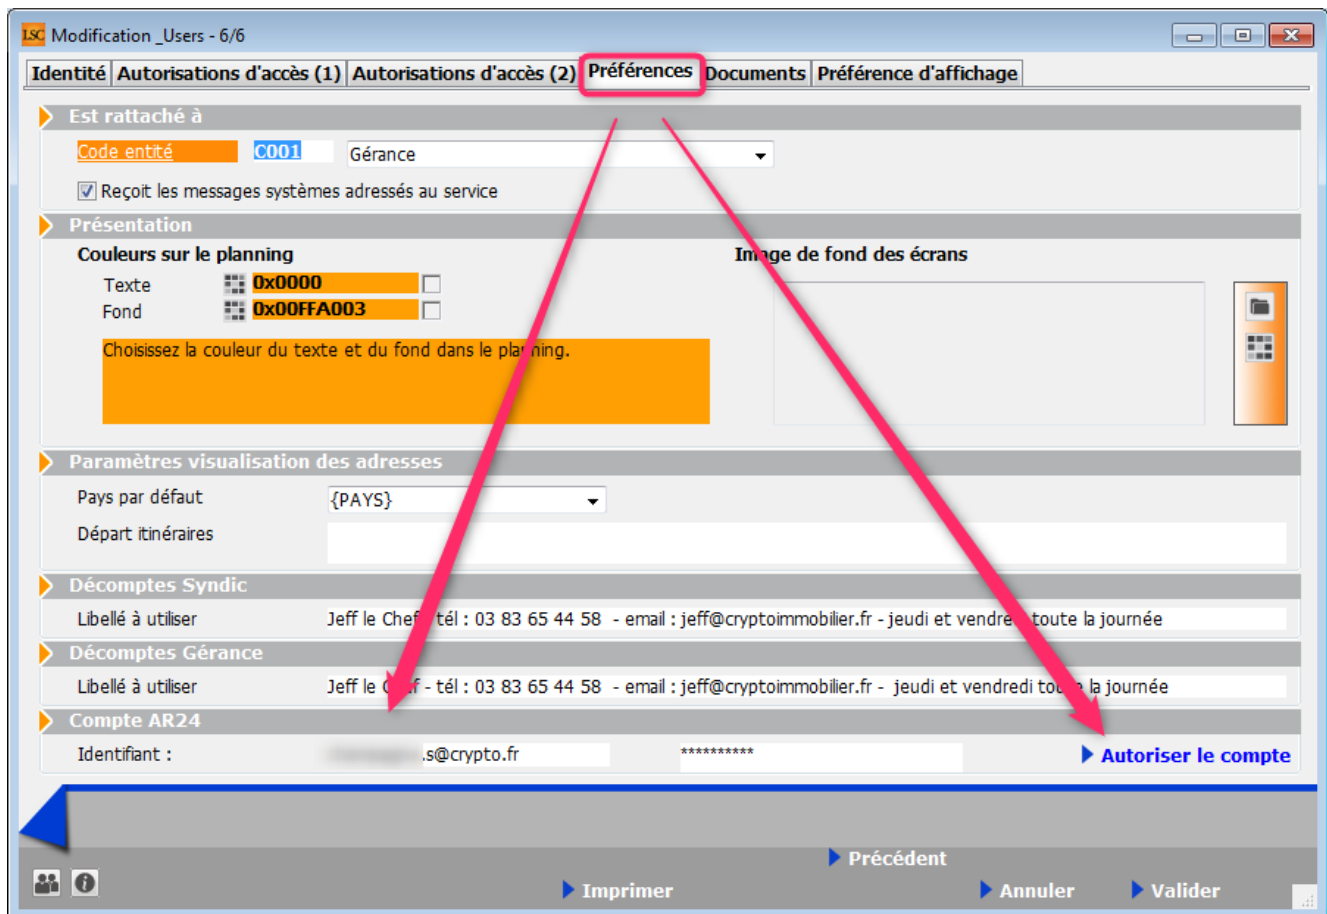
LSC Modification _Users - 6/6

Identité | Autorisations d'accès (1) | Autorisations d'accès (2) | Préférences | Documents | Préférence d'affichage

Est rattaché à

Code entité C001 Gérance

Reçoit les messages systèmes adressés au service

Présentation

Couleurs sur le planning

Texte 0x0000

Fond 0x00FFA003

Choisissez la couleur du texte et du fond dans le planning.

Image de fond des écrans

Paramètres visualisation des adresses

Pays par défaut {PAYS}

Départ itinéraires

Décomptes Syndic

Libellé à utiliser Jeff le Chef tél : 03 83 65 44 58 - email : jeff@cryptoimmobilier.fr - jeudi et vendredi toute la journée

Décomptes Gérance

Libellé à utiliser Jeff le Chef - tél : 03 83 65 44 58 - email : jeff@cryptoimmobilier.fr - jeudi et vendredi toute la journée

Compte AR24

Identifiant : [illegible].s@crypto.fr **********

Autoriser le compte

Précédent

Imprimer

Annuler

Valider